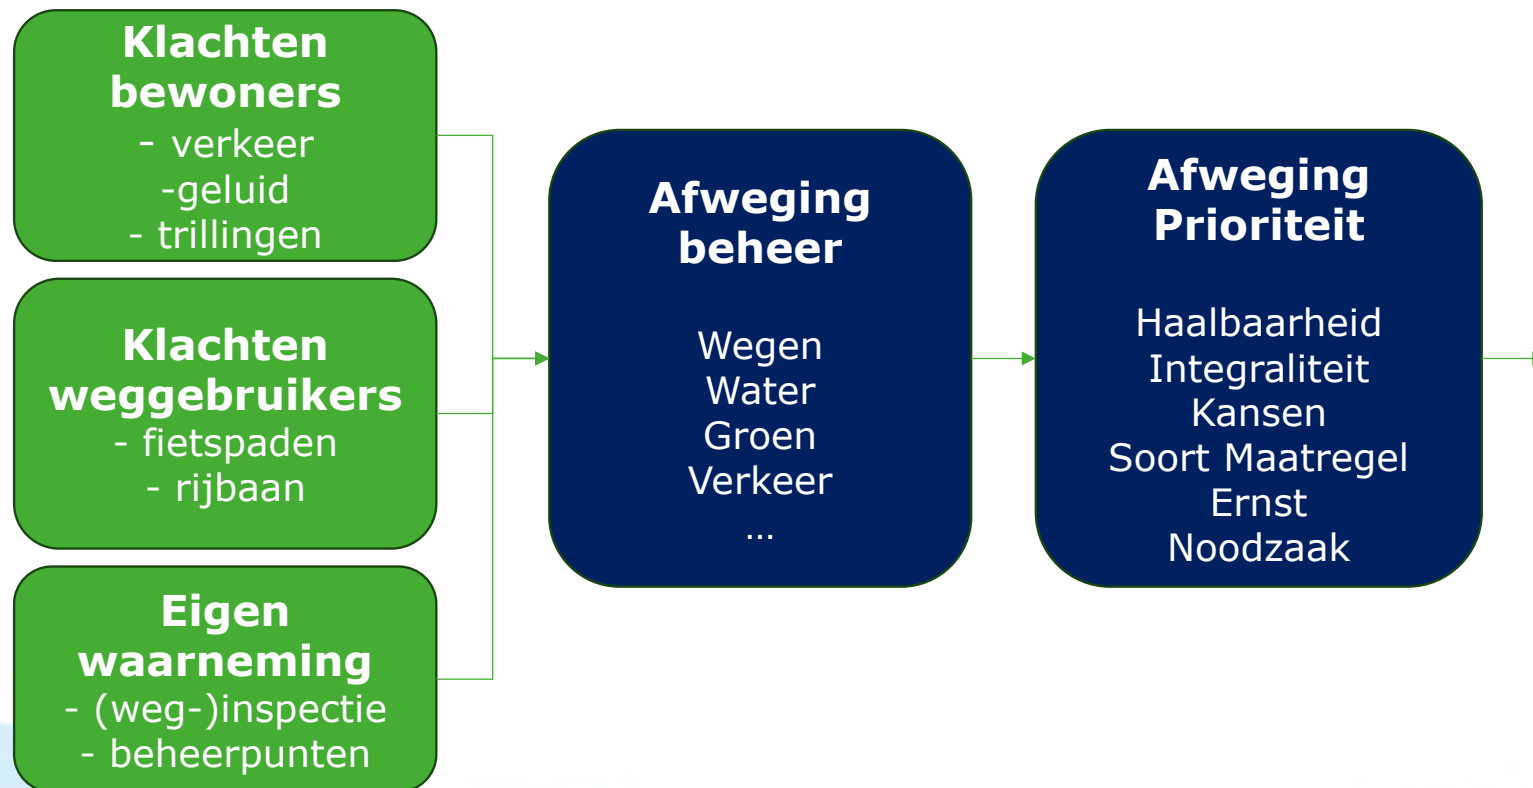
Klachten bewoners
- verkeer
-geluid
- trillingen

Klachten weggebruikers
- fietspaden
- rijbaan

Eigen waarneming
- (weg-)inspectie
- beheerpunten

Afweging beheer

Wegen
Water
Groen
Verkeer
...

Afweging Prioriteit

Haalbaarheid
Integraliteit
Kansen
Soort Maatregel
Ernst
Noodzaak